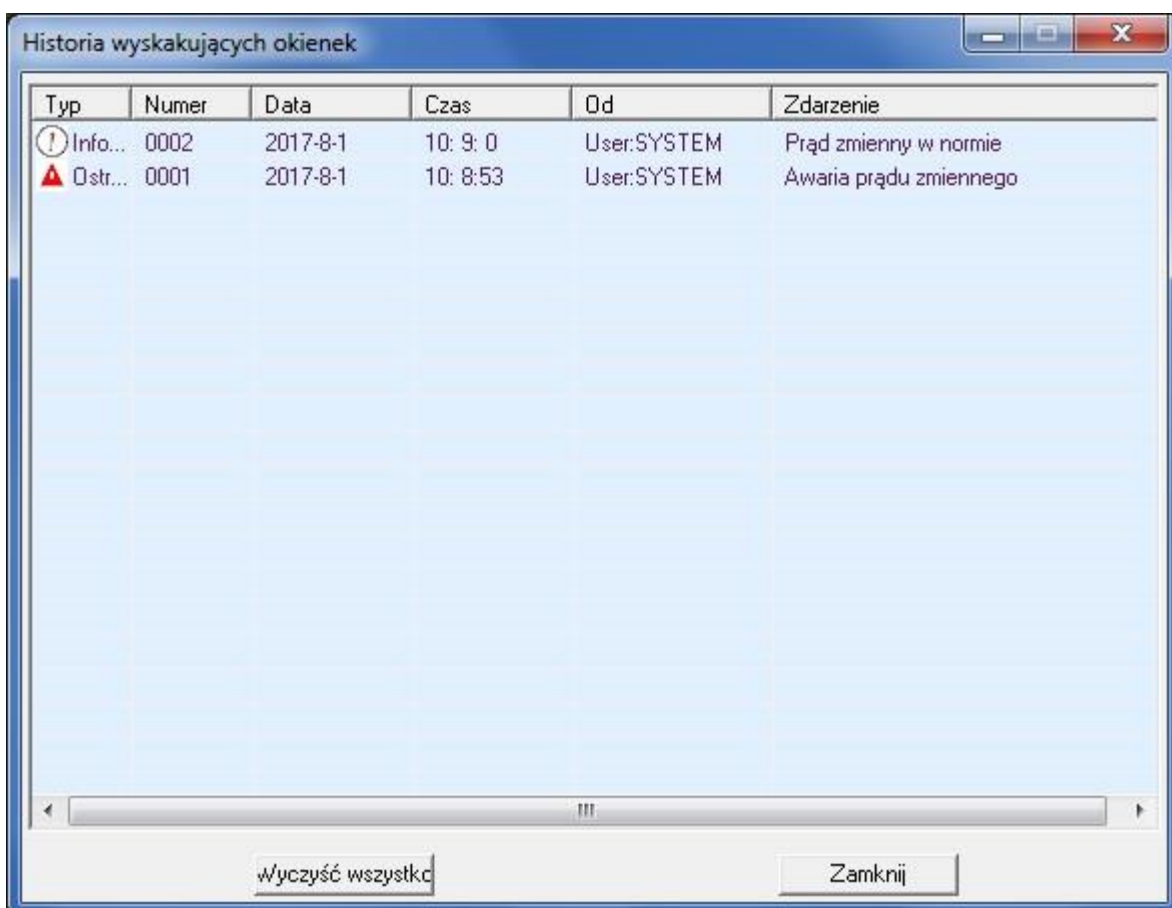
Historia wyskakujących okienek

| Typ | Numer | Data | Czas | Od | Zdarzenie |
|---|---|---|---|---|---|
| Info... | 0002 | 2017-8-1 | 10: 9: 0 | User:SYSTEM | Prąd zmienny w normie |
| Ostr... | 0001 | 2017-8-1 | 10: 8:53 | User:SYSTEM | Awaria prądu zmiennego |

Wyczyść wszystkc

Zamknij